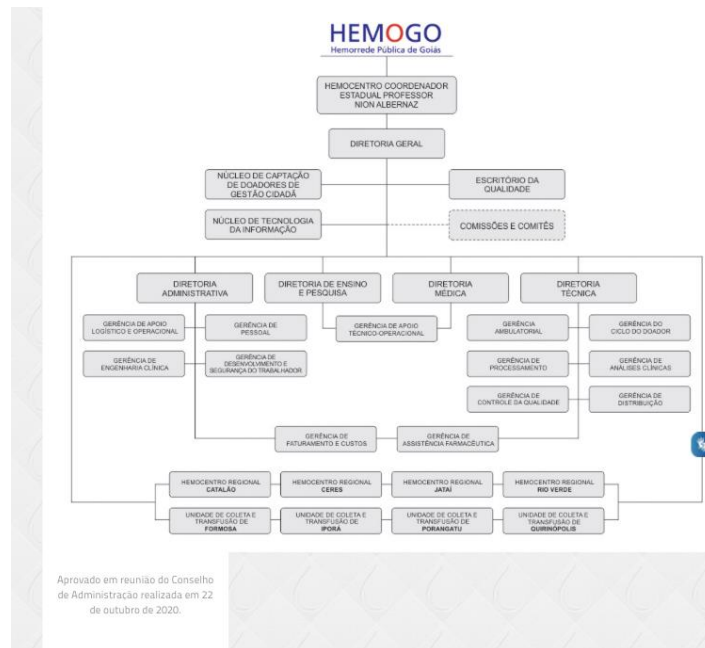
HEMOGO
Hemorrede Pública de Goiás

HEMOCENTRO COORDENADOR ESTADUAL PROFESSOR NION ALBERNAZ

DIRETORIA GERAL

NÚCLEO DE CAPTAÇÃO DE DOADORES DE GESTÃO CIDADÃ

ESCRITÓRIO DA QUALIDADE

NÚCLEO DE TECNOLOGIA DA INFORMAÇÃO

COMISSÕES E COMITÊS

DIRETORIA ADMINISTRATIVA

DIRETORIA DE ENSINO E PESQUISA

DIRETORIA MÉDICA

DIRETORIA TÉCNICA

GERÊNCIA DE APOIO LOGÍSTICO E OPERACIONAL

GERÊNCIA DE PESSOAL

GERÊNCIA DE APOIO TÉCNICO-OPERACIONAL

GERÊNCIA AMBULATORIAL

GERÊNCIA DO CICLO DO DOADOR

GERÊNCIA DE ENGENHARIA CLÍNICA

GERÊNCIA DE DESENVOLVIMENTO E SEGURANÇA DO TRABALHADOR

GERÊNCIA DE PROCESSAMENTO

GERÊNCIA DE ANÁLISES CLÍNICAS

GERÊNCIA DE CONTROLE DA QUALIDADE

GERÊNCIA DE DISTRIBUIÇÃO

GERÊNCIA DE FATURAMENTO E CUSTOS

GERÊNCIA DE ASSISTÊNCIA FARMACÊUTICA

HEMOCENTRO REGIONAL CATALÃO

HEMOCENTRO REGIONAL CERES

HEMOCENTRO REGIONAL JATAÍ

HEMOCENTRO REGIONAL RIO VERDE

UNIDADE DE COLETA E TRANSFUSÃO DE FORMOSA

UNIDADE DE COLETA E TRANSFUSÃO DE IPORÁ

UNIDADE DE COLETA E TRANSFUSÃO DE PORANGATU

UNIDADE DE COLETA E TRANSFUSÃO DE QUIRINÓPOLIS

Aprovado em reunião do Conselho de Administração realizada em 22 de outubro de 2020.